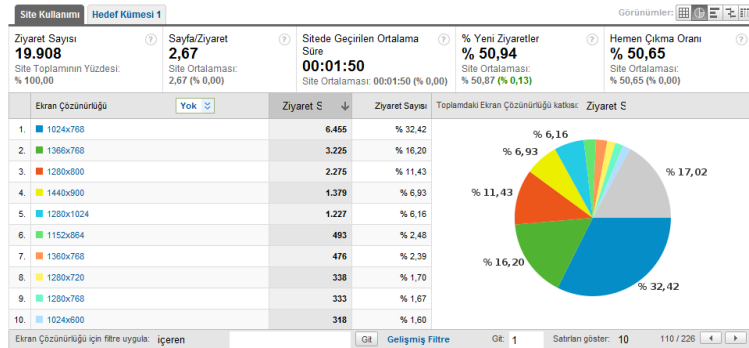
Site Kullanımı | Hedef Kümesi 1 | Görünümler:

Ziyaret Sayısı ?
19.908
Site Toplamının Yüzdesi: % 100,00

Sayfa/Ziyaret ?
2,67
Site Ortalaması: 2,67 (% 0,00)

Sitede Geçirilen Ortalama Süre ?
00:01:50
Site Ortalaması: 00:01:50 (% 0,00)

% Yeni Ziyaretler ?
% 50,94
Site Ortalaması: % 50,87 (% 0,13)

Hemen Çıkma Oranı ?
% 50,65
Site Ortalaması: % 50,65 (% 0,00)

| | Ekran Çözünürlüğü Yok | Ziyaret S | Ziyaret Sayısı |
|---|---|---|---|
| 1. | 1024x768 | 6.455 | % 32,42 |
| 2. | 1366x768 | 3.225 | % 16,20 |
| 3. | 1280x800 | 2.275 | % 11,43 |
| 4. | 1440x900 | 1.379 | % 6,93 |
| 5. | 1280x1024 | 1.227 | % 6,16 |
| 6. | 1152x864 | 493 | % 2,48 |
| 7. | 1360x768 | 476 | % 2,39 |
| 8. | 1280x720 | 338 | % 1,70 |
| 9. | 1280x768 | 333 | % 1,67 |
| 10. | 1024x600 | 318 | % 1,60 |

Toplamdaki Ekran Çözünürlüğü katkısı: Ziyaret S

% 6,16
% 6,93
% 11,43
% 16,20
% 17,02
% 32,42

Ekran Çözünürlüğü için filtre uygula: içeren | Git | Gelişmiş Filtre | Git: 1 | Satırları göster: 10 | 110 / 226